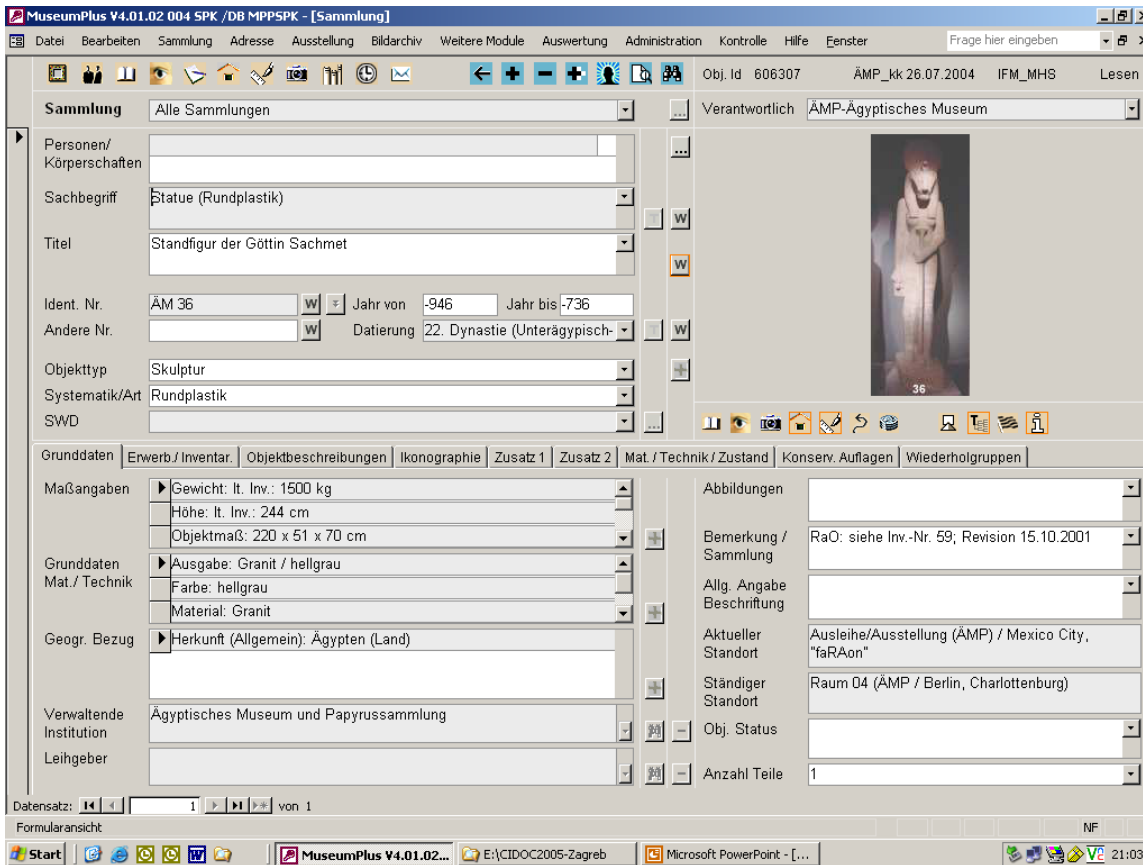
MuseumPlus V4.01.02 004 SPK /DB MPPSPK - [Sammlung]

Datei Bearbeiten Sammlung Adresse Ausstellung Bildarchiv Weitere Module Auswertung Administration Kontrolle Hilfe Fenster Frage hier eingeben

Obj. Id 606307 ÄMP_kk 26.07.2004 IFM_MHS Lesen

Sammlung Alle Sammlungen

Verantwortlich ÄMP-Ägyptisches Museum

Personen/ Körperschaften

Sachbegriff Statue (Rundplastik)

W

Titel Standfigur der Göttin Sachmet

W

Ident. Nr. ÄM 36 W Jahr von -946 Jahr bis -736

Andere Nr. W Datierung 22. Dynastie (Unterägypisch- W

Objekttyp Skulptur

Systematik/Art Rundplastik

SWD

36

Grunddaten | Erwerb./Inventar. | Objektbeschreibungen | Ikonographie | Zusatz 1 | Zusatz 2 | Mat. / Technik / Zustand | Konserv. Auflagen | Wiederholgruppen

Maßangaben Gewicht: lt. Inv.: 1500 kg
Höhe: lt. Inv.: 244 cm
Objektmaß: 220 x 51 x 70 cm

Grunddaten Mat./ Technik Ausgabe: Granit / hellgrau
Farbe: hellgrau
Material: Granit

Geogr. Bezug Herkunft (Allgemein): Ägypten (Land)

Verwaltende Institution Ägyptisches Museum und Papyrussammlung

Leihgeber

Abbildungen

Bemerkung / Sammlung RaO: siehe Inv.-Nr. 59; Revision 15.10.2001

Allg. Angabe Beschriftung

Aktueller Standort Ausleihe/Ausstellung (ÄMP) / Mexico City, "faRAon"

Ständiger Standort Raum 04 (ÄMP / Berlin, Charlottenburg)

Obj. Status

Anzahl Teile 1

Datensatz: 1 von 1

Formularansicht NF

Start MuseumPlus V4.01.02... E:\CIDOC2005-Zagreb Microsoft PowerPoint - [... 21:03